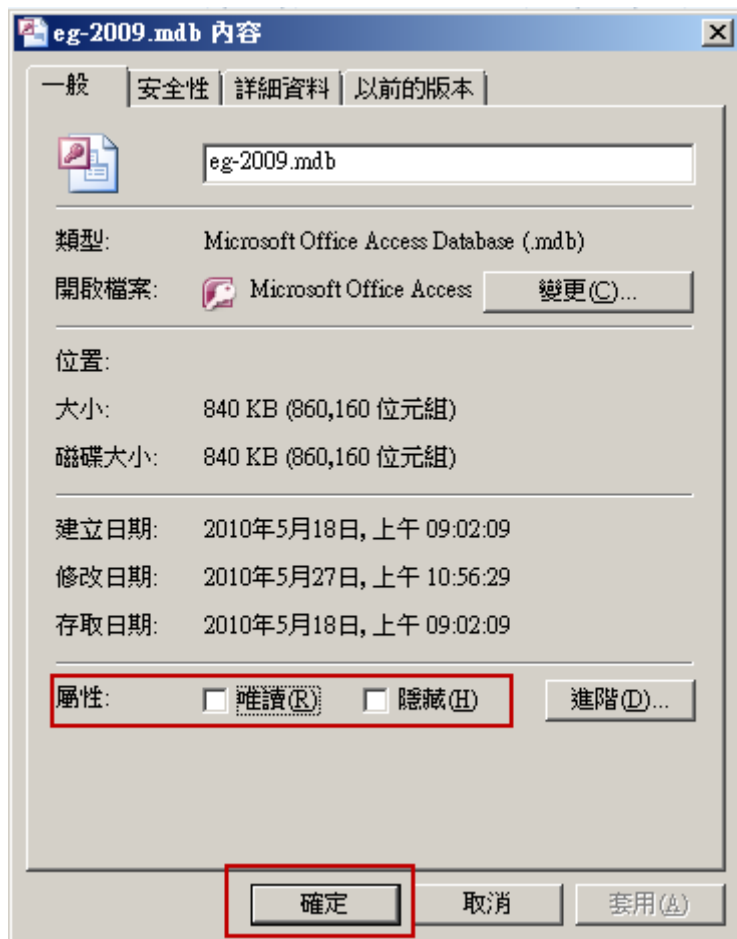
eg-2009.mdb 內容

一般 | 安全性 | 詳細資料 | 以前的版本

eg-2009.mdb

類型: Microsoft Office Access Database (.mdb)

開啟檔案: Microsoft Office Access 變更(C)...

位置:

大小: 840 KB (860,160 位元組)

磁碟大小: 840 KB (860,160 位元組)

建立日期: 2010年5月18日, 上午 09:02:09

修改日期: 2010年5月27日, 上午 10:56:29

存取日期: 2010年5月18日, 上午 09:02:09

屬性: 唯讀(R) 隱藏(H) 進階(D)...

確定 取消 套用(A)